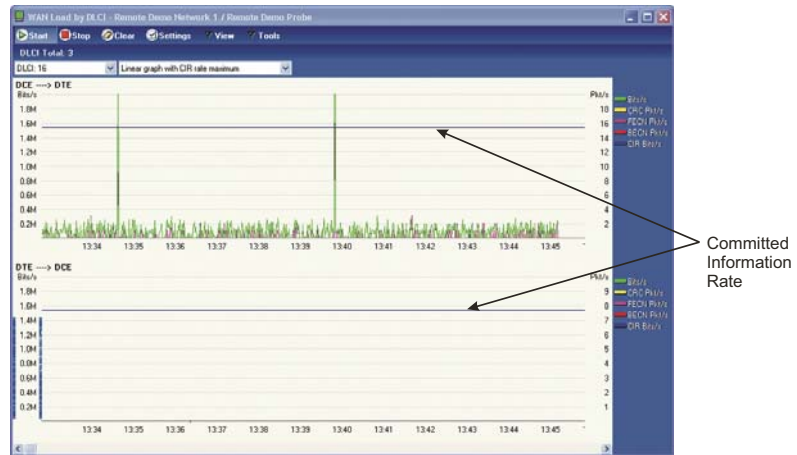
WAN Load by DLCI - Remote Demo Network 1 / Remote Demo Probe

Start Stop Clear Settings View Tools

DLCI Total: 3

DLCI: 16 Linear graph with CIR rate maximum

DCE ---> DTE
Bits/s
1.8M
1.6M
1.4M
1.2M
1.0M
0.8M
0.6M
0.4M
0.2M

Pkt/s
18
16
14
12
10
8
6
4
2

13:34 13:35 13:36 13:37 13:38 13:39 13:40 13:41 13:42 13:43 13:44 13:45

Bits/s
CRC Pkt/s
FECN Pkt/s
BECN Pkt/s
CIR Bits/s

DTE ---> DCE
Bits/s
1.8M
1.6M
1.4M
1.2M
1.0M
0.8M
0.6M
0.4M
0.2M

Pkt/s
9
8
7
6
5
4
3
2
1

13:34 13:35 13:36 13:37 13:38 13:39 13:40 13:41 13:42 13:43 13:44 13:45

Bits/s
CRC Pkt/s
FECN Pkt/s
BECN Pkt/s
CIR Bits/s

Committed Information Rate